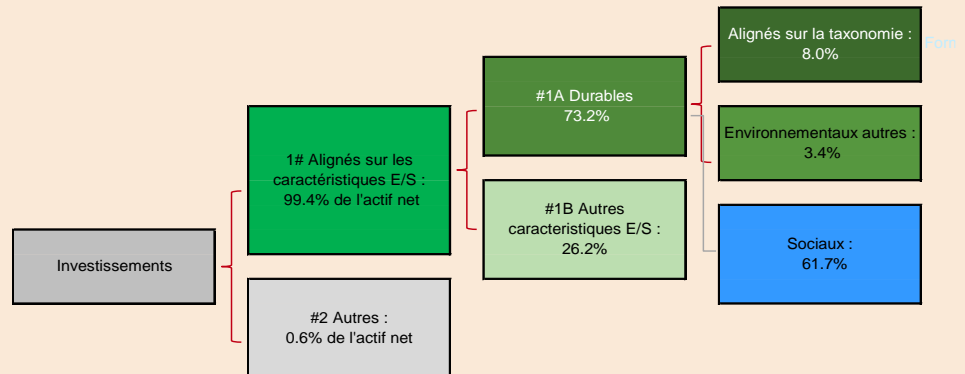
Investissements

1# Alignés sur les caractéristiques E/S : 99.4% de l'actif net

#2 Autres : 0.6% de l'actif net

#1A Durables 73.2%

#1B Autres caracteristiques E/S : 26.2%

Alignés sur la taxonomie : 8.0%

Form

Environnementaux autres : 3.4%

Sociaux : 61.7%